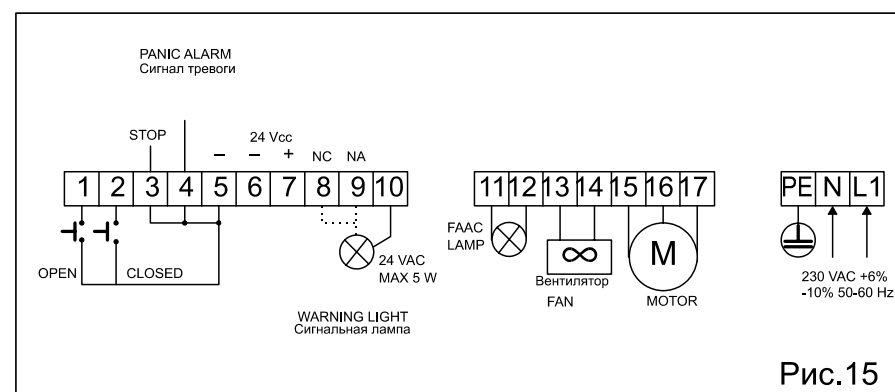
PANIC ALARM
Сигнал тревоги

STOP

24 Vcc

–

–

+

NC

NA

1 2 3 4 5 6 7 8 9 10

OPEN

CLOSED

24 VAC
MAX 5 W

WARNING LIGHT
Сигнальная лампа

11 12 13 14 15 16 17

FAAC
LAMP

$\infty$

Вентилятор

FAN

M

MOTOR

PE N L1

230 VAC +6%
-10% 50-60 Hz

Рис.15